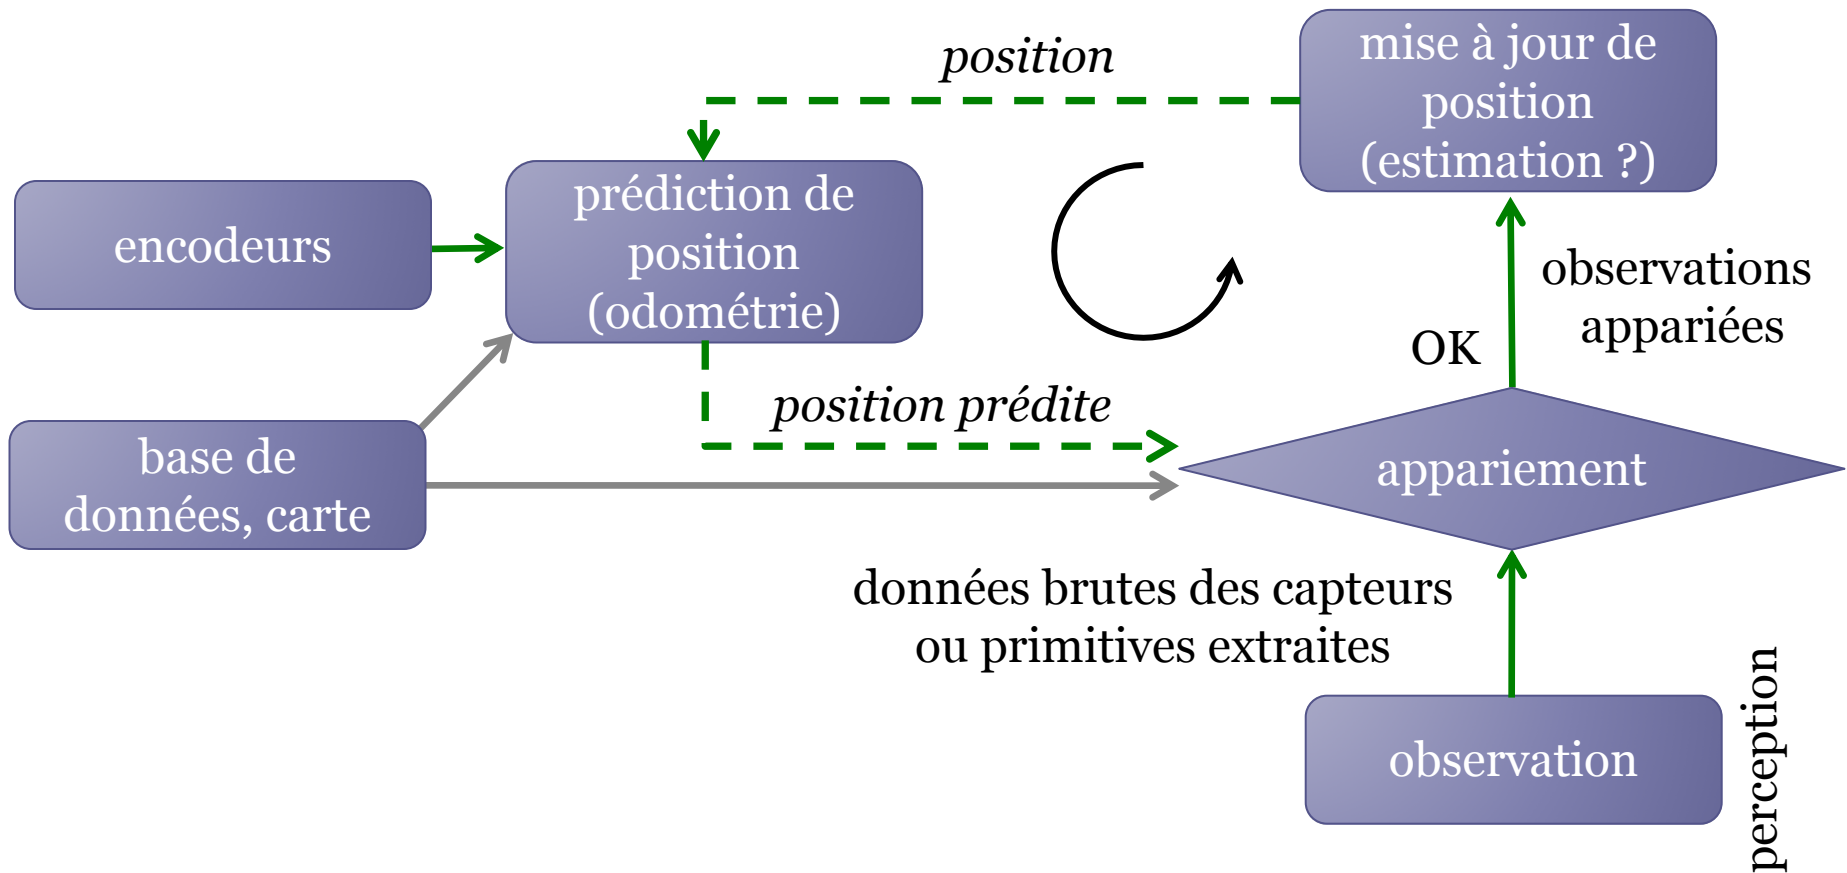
position

mise à jour de position (estimation ?)

encodeurs

prédiction de position (odométrie)

observations appariées

OK

position prédite

base de données, carte

appariement

données brutes des capteurs ou primitives extraites

observation

perception